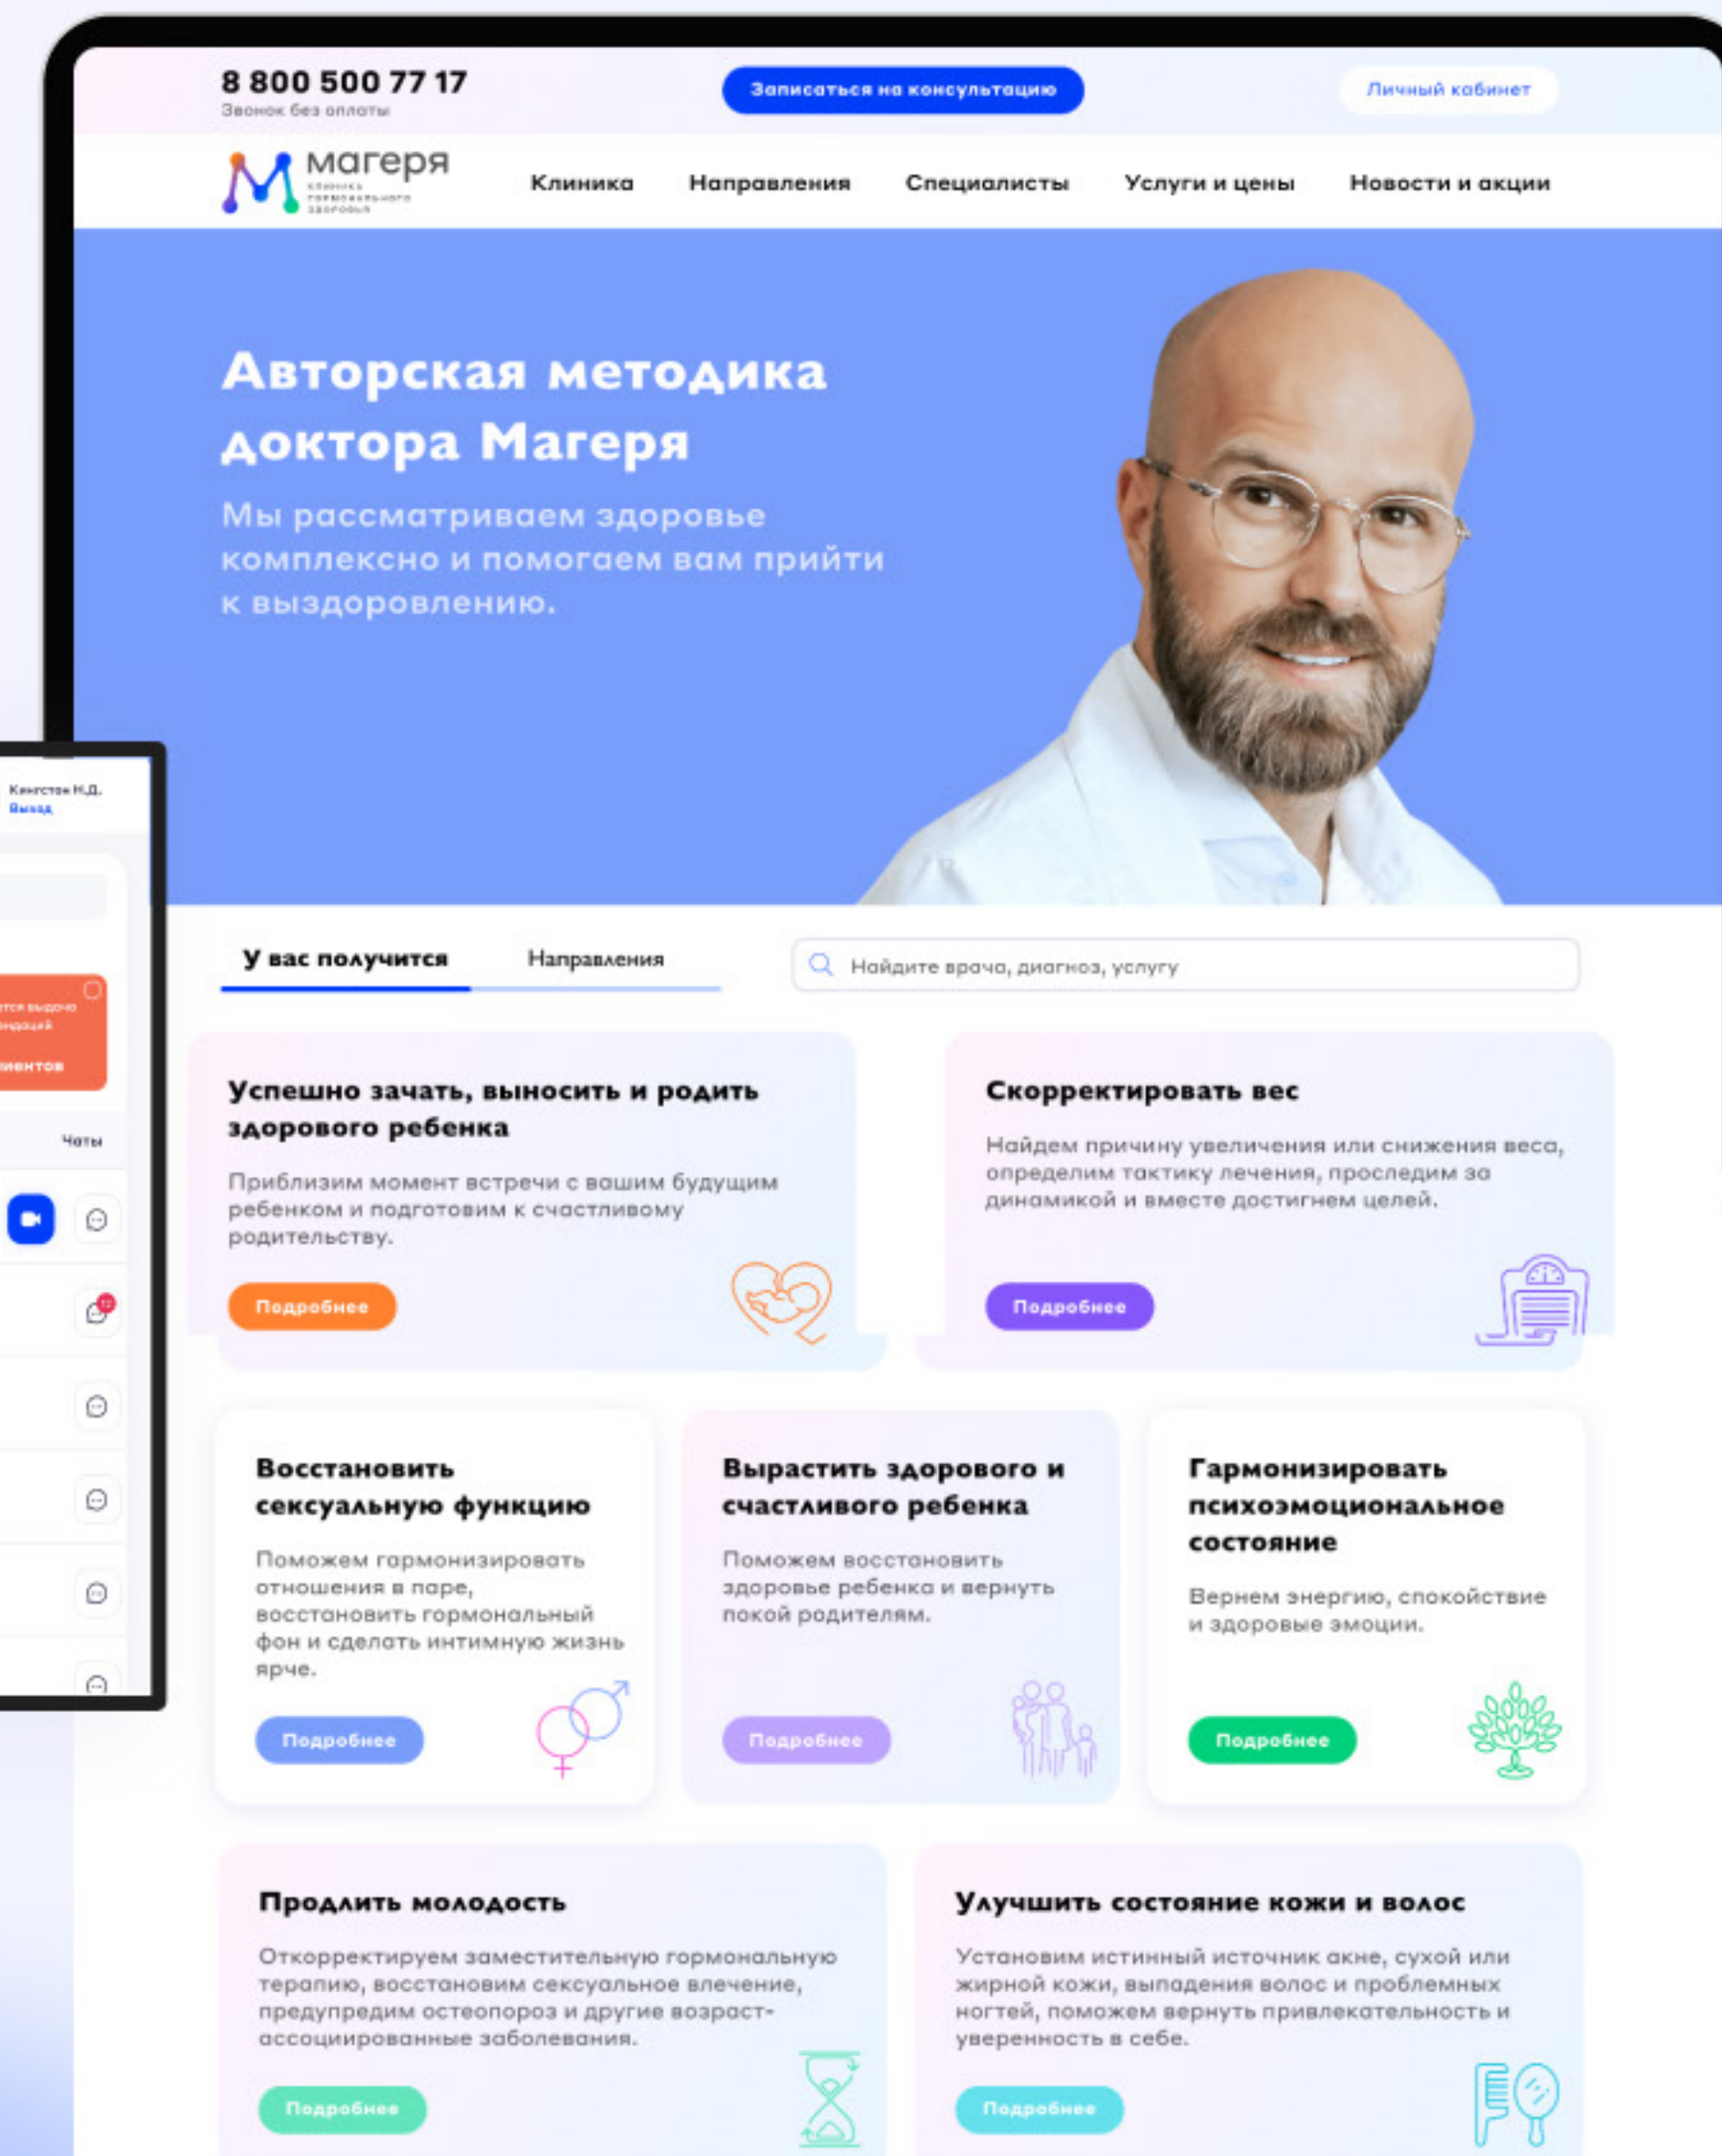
8 800 500 77 17
Звонок без оплаты

Записаться на консультацию

Личный кабинет

магеря
клиника гормонального здоровья

Клиника Направления Специалисты Услуги и цены Новости и акции

Авторская методика доктора Магеря

Мы рассматриваем здоровье комплексно и помогаем вам прийти к выздоровлению.

Кингстон Н.Д.
Выход

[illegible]
ентов

Чаты

У вас получится Направления

Найдите врача, диагноз, услугу

Успешно зачать, выносить и родить здорового ребенка

Приблизим момент встречи с вашим будущим ребенком и подготовим к счастливому родительству.

Подробнее

Скорректировать вес

Найдем причину увеличения или снижения веса, определим тактику лечения, проследим за динамикой и вместе достигнем целей.

Подробнее

Восстановить сексуальную функцию

Поможем гармонизировать отношения в паре, восстановить гормональный фон и сделать интимную жизнь ярче.

Подробнее

Вырастить здорового и счастливого ребенка

Поможем восстановить здоровье ребенка и вернуть покой родителям.

Подробнее

Гармонизировать психоэмоциональное состояние

Вернем энергию, спокойствие и здоровые эмоции.

Подробнее

Продлить молодость

Откорректируем заместительную гормональную терапию, восстановим сексуальное влечение, предупредим остеопороз и другие возраст-ассоциированные заболевания.

Подробнее

Улучшить состояние кожи и волос

Установим истинный источник акне, сухой или жирной кожи, выпадения волос и проблемных ногтей, поможем вернуть привлекательность и уверенность в себе.

Подробнее